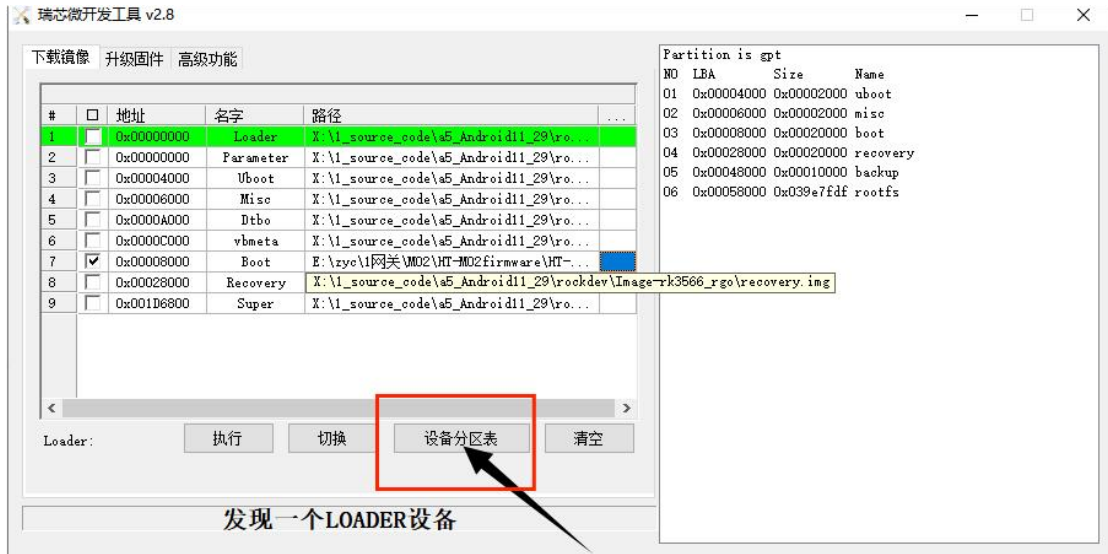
瑞芯微开发工具 v2.8

下载镜像 升级固件 高级功能

| # | □ | 地址 | 名字 | 路径 | ... |
|---|---|---|---|---|---|
| 1 | | 0x00000000 | Loader | X:\1_source_code\a5_Android11_29\ro... | |
| 2 | | 0x00000000 | Parameter | X:\1_source_code\a5_Android11_29\ro... | |
| 3 | | 0x00004000 | Uboot | X:\1_source_code\a5_Android11_29\ro... | |
| 4 | | 0x00006000 | Misc | X:\1_source_code\a5_Android11_29\ro... | |
| 5 | | 0x0000A000 | Dtbo | X:\1_source_code\a5_Android11_29\ro... | |
| 6 | | 0x0000C000 | vbmeta | X:\1_source_code\a5_Android11_29\ro... | |
| 7 | ☑ | 0x00008000 | Boot | E:\zyc\1网关\M02\HT-M02firmware\HT-... | |
| 8 | | 0x00028000 | Recovery | X:\1_source_code\a5_Android11_29\rockdev\Image-rk3566_rgo\recovery.img | |
| 9 | | 0x001D6800 | Super | X:\1_source_code\a5_Android11_29\ro... | |

Loader: 执行 切换 设备分区表 清空

发现一个LOADER设备

Partition is gpt
| NO | LBA | Size | Name |
|---|---|---|---|
| 01 | 0x00004000 | 0x00002000 | uboot |
| 02 | 0x00006000 | 0x00002000 | misc |
| 03 | 0x00008000 | 0x00020000 | boot |
| 04 | 0x00028000 | 0x00020000 | recovery |
| 05 | 0x00048000 | 0x00010000 | backup |
| 06 | 0x00058000 | 0x039e7fdf | rootfs |